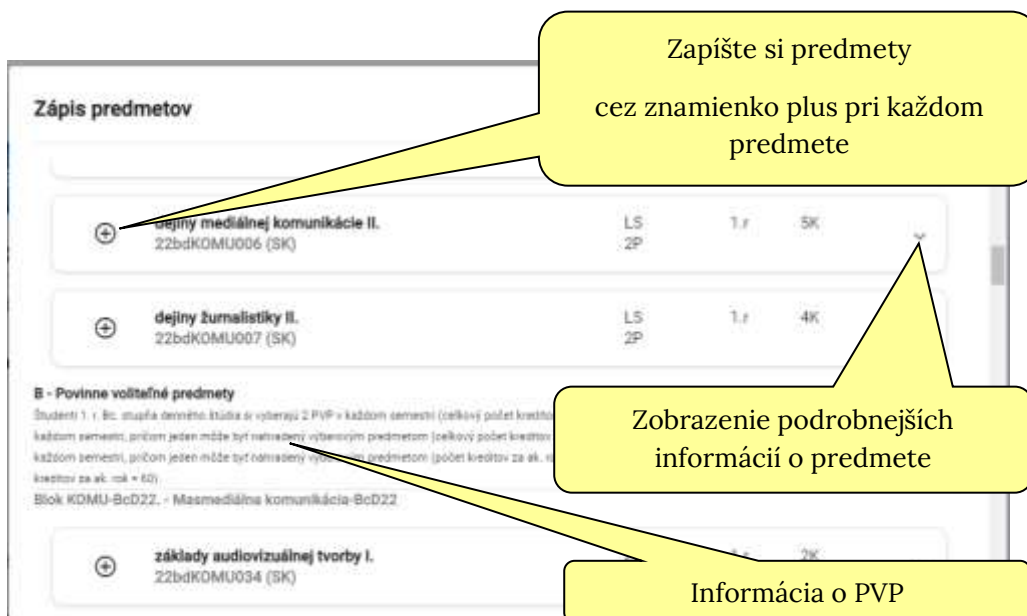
Zápis predmetov

Zapíšte si predmety

cez znamienko plus pri každom predmete

dejiny mediálnej komunikácie II.
22bdKOMU006 (SK)
LS
2P
1.r
5K

dejiny žurnalistiky II.
22bdKOMU007 (SK)
LS
2P
1.r
4K

B - Povinne voliteľné predmety

Študenti 1. r. Bc. stupňa denného štúdia si vyberajú 2 PVP v každom semestri (celkový počet kreditov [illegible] každom semestri, pričom jeden môže byť nahradený výberovým predmetom (celkový počet kreditov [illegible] každom semestri, pričom jeden môže byť nahradený výberovým predmetom (počet kreditov za ak. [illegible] kreditov za ak. rok = 60).

Blok KOMU-BcD22. - Masmediálna komunikácia-BcD22

Zobrazenie podrobnejších informácií o predmete

základy audiovizuálnej tvorby I.
22bdKOMU034 (SK)
2K

Informácia o PVP